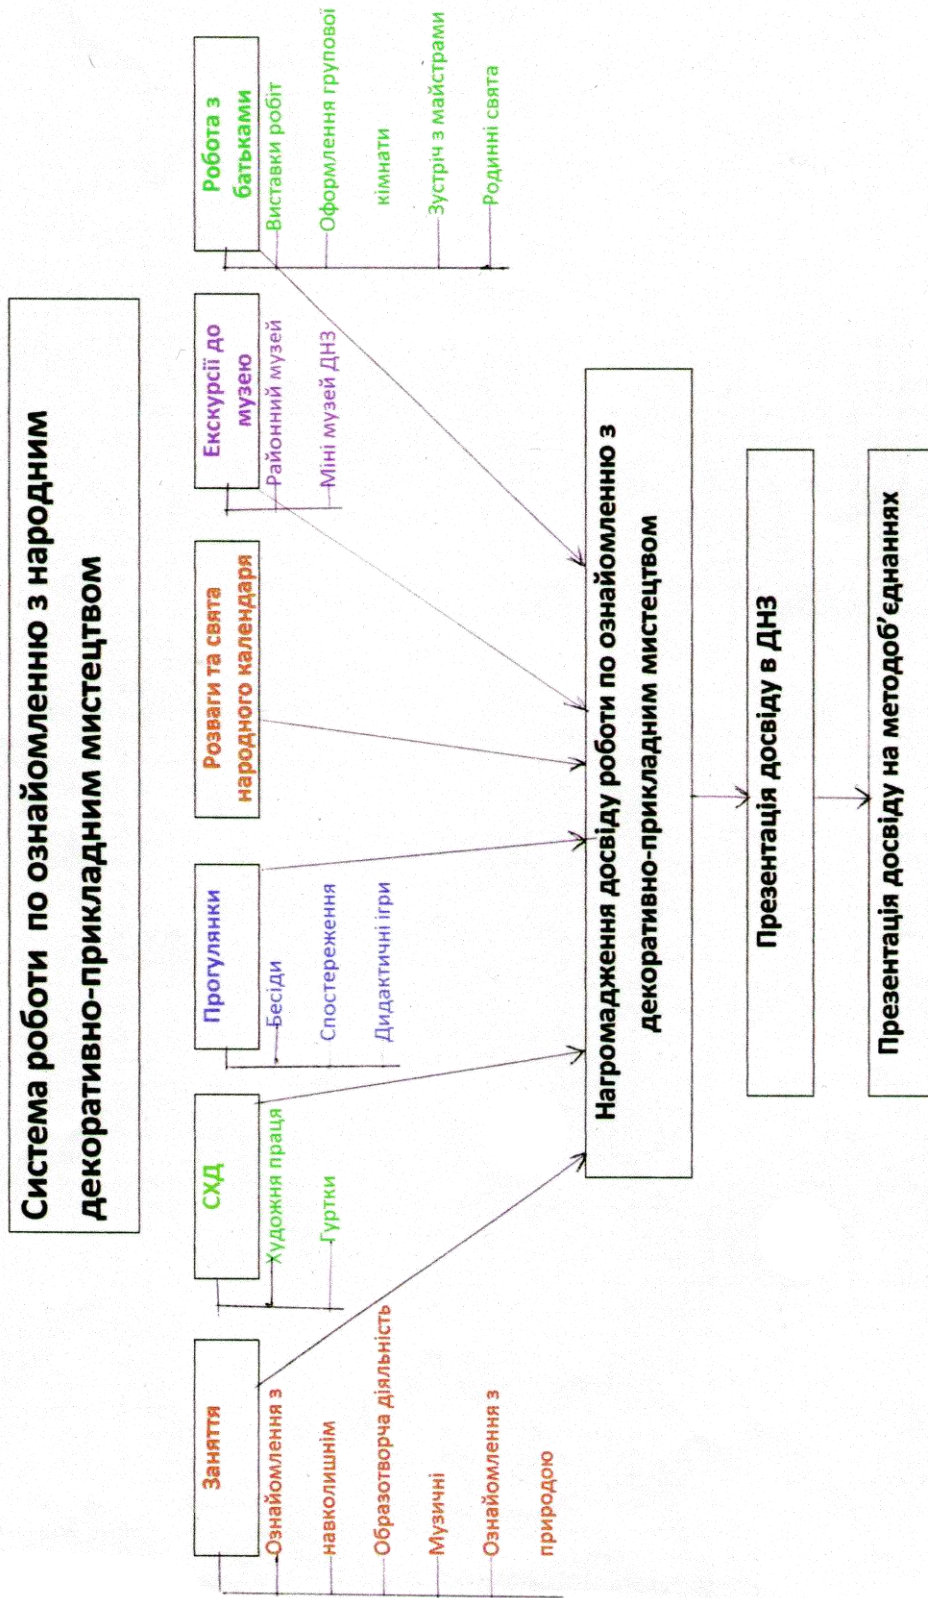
Система роботи по ознайомленню з народним декоративно-прикладним мистецтвом

Заняття
Ознайомлення з навколишнім
Образотворча діяльність
Музичні
Ознайомлення з природою

СХД
Художня праця
Гуртки

Прогулянки
Бесіди
Спостереження
Дидактичні ігри

Розваги та свята народного календаря

Екскурсії до музею
Районний музей
Міні музей ДНЗ

Робота з батьками
Виставки робіт
Оформлення групової кімнати
Зустріч з майстрами
Родинні свята

Нагромадження досвіду роботи по ознайомленню з декоративно-прикладним мистецтвом

Презентація досвіду в ДНЗ

Презентація досвіду на методоб'єднаннях